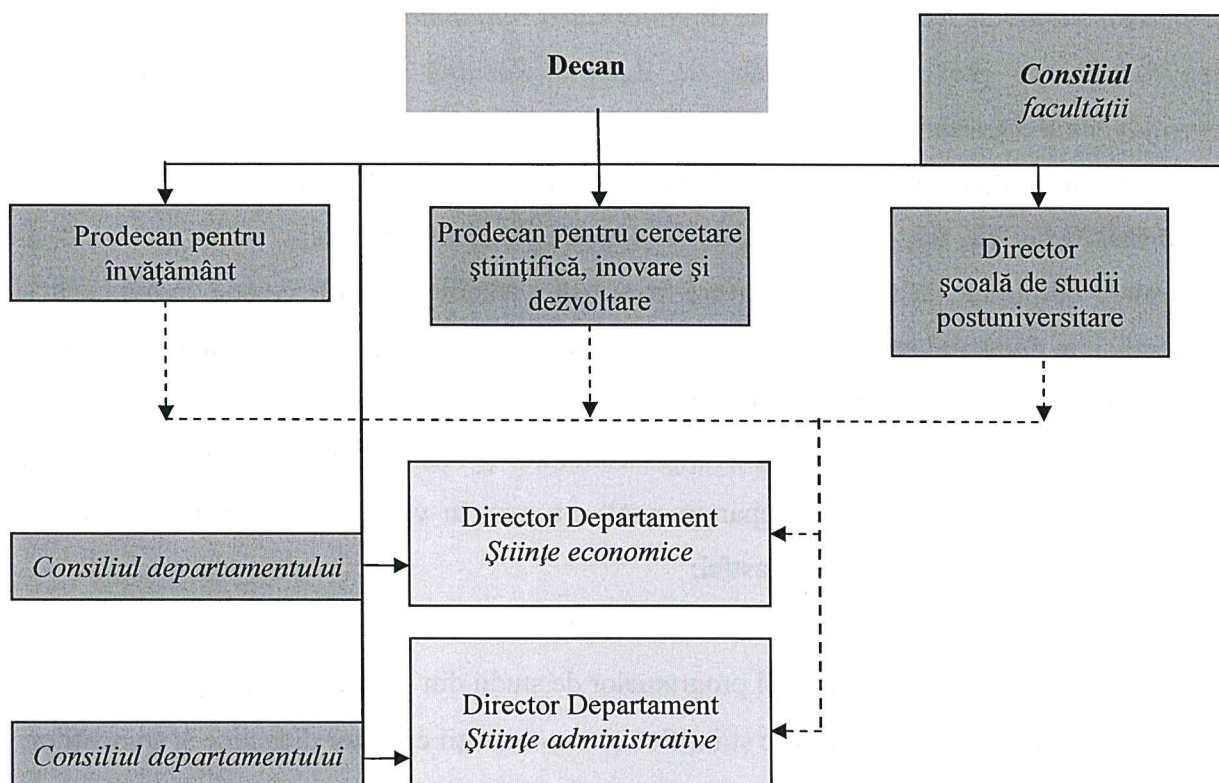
Decan

Consiliul facultăţii

Prodecan pentru învăţământ

Prodecan pentru cercetare ştiinţifică, inovare şi dezvoltare

Director şcoală de studii postuniversitare

Consiliul departamentului

Director Departament
Ştiinţe economice

Consiliul departamentului

Director Departament
Ştiinţe administrative